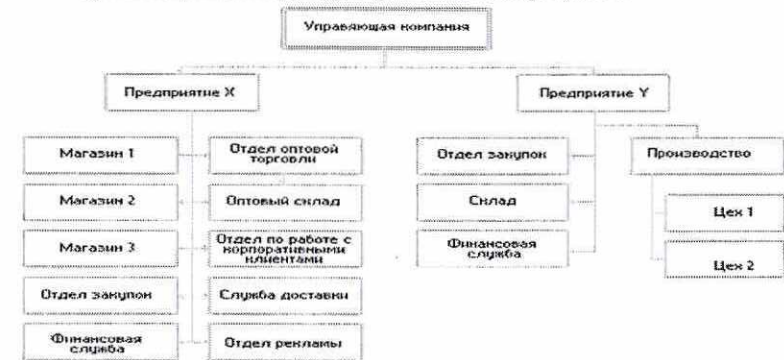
Управляющая компания

Предприятие X

Магазин 1

Магазин 2

Магазин 3

Отдел закупок

Финансовая служба

Отдел оптовой торговли

Оптовый склад

Отдел по работе с корпоративными клиентами

Служба доставки

Отдел рекламы

Предприятие Y

Отдел закупок

Склад

Финансовая служба

Производство

Цех 1

Цех 2